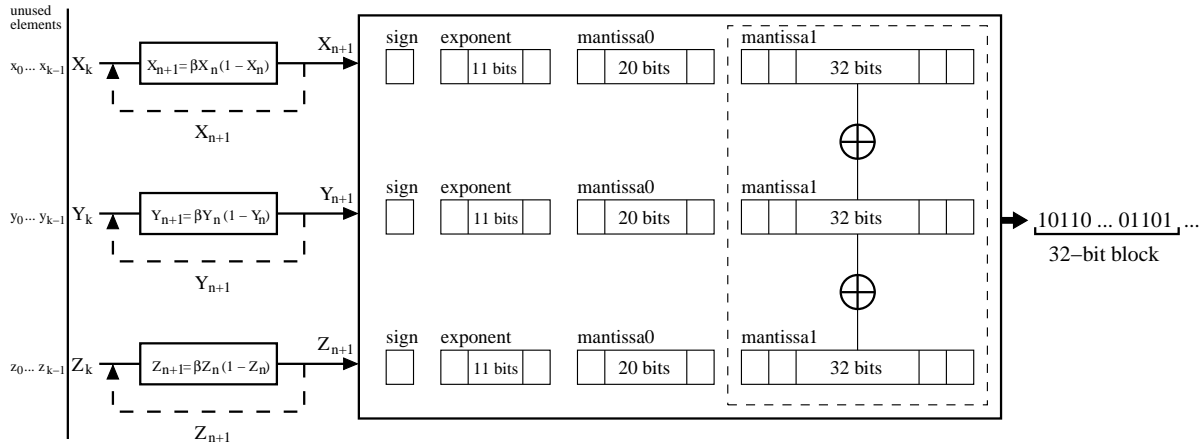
unused elements

$x_0 ... x_{k-1}$ $X_k$

$X_{n+1} = \beta X_n (1 - X_n)$

$X_{n+1}$

$X_{n+1}$

$y_0 ... y_{k-1}$ $Y_k$

$Y_{n+1} = \beta Y_n (1 - Y_n)$

$Y_{n+1}$

$Y_{n+1}$

$z_0 ... z_{k-1}$ $Z_k$

$Z_{n+1} = \beta Z_n (1 - Z_n)$

$Z_{n+1}$

$Z_{n+1}$

sign exponent mantissa0 mantissa1

11 bits 20 bits 32 bits

$\oplus$

sign exponent mantissa0 mantissa1

11 bits 20 bits 32 bits

$\oplus$

sign exponent mantissa0 mantissa1

11 bits 20 bits 32 bits

10110 ... 01101 ...

32−bit block